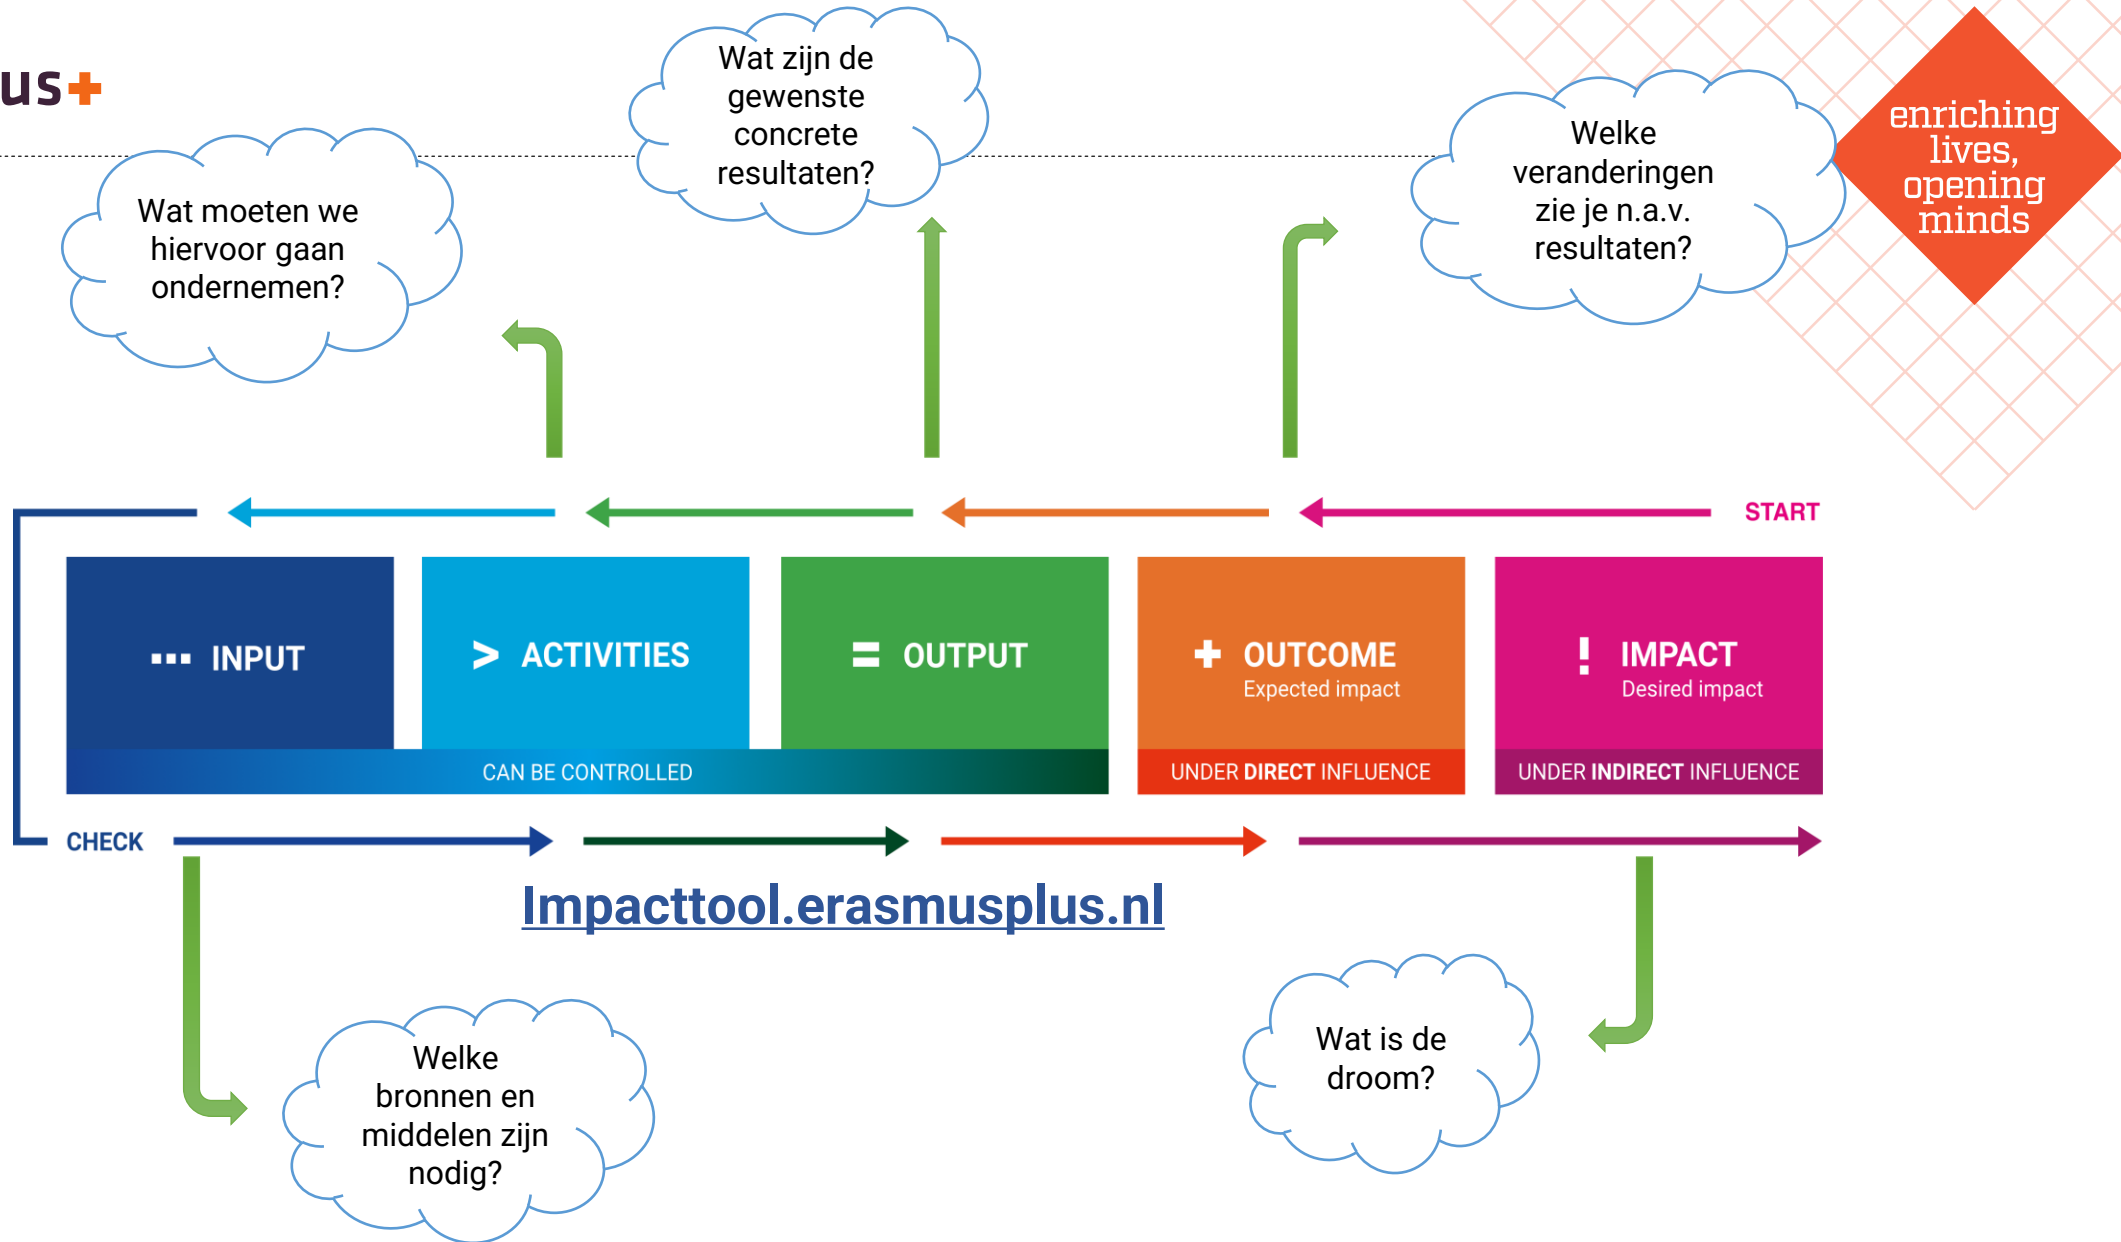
us+

Wat zijn de gewenste concrete resultaten?

Welke veranderingen zie je n.a.v. resultaten?

enriching lives, opening minds

Wat moeten we hiervoor gaan ondernemen?

START

INPUT

> ACTIVITIES

= OUTPUT

+ OUTCOME
Expected impact

! IMPACT
Desired impact

CAN BE CONTROLLED

UNDER DIRECT INFLUENCE

UNDER INDIRECT INFLUENCE

CHECK

Impacttool.erasmusplus.nl

Wat is de droom?

Welke bronnen en middelen zijn nodig?